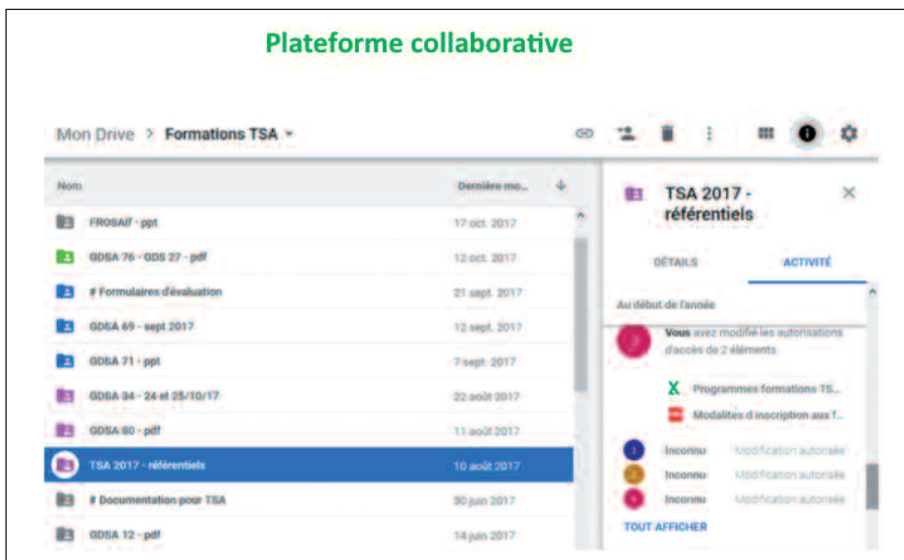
Plateforme collaborative

Mon Drive > Formations TSA ▾

Nom | Dernière mo... ↓

| Nom | Dernière mo... |
|---|---|
| FROSAIf - ppt | 17 oct. 2017 |
| GDSA 76 - GDS 27 - pdf | 12 oct. 2017 |
| # Formulaires d'évaluation | 21 sept. 2017 |
| GDSA 69 - sept 2017 | 12 sept. 2017 |
| GDSA 71 - ppt | 7 sept. 2017 |
| GDSA 34 - 24 et 25/10/17 | 22 août 2017 |
| GDSA 80 - pdf | 11 août 2017 |
| TSA 2017 - référentiels | 10 août 2017 |
| # Documentation pour TSA | 30 juin 2017 |
| GDSA 12 - pdf | 14 juin 2017 |

TSA 2017 - référentiels

DÉTAILS ACTIVITÉ

Au début de l'année

Vous avez modifié les autorisations d'accès de 2 éléments

Programmes formations TS...

Modalites d inscription aux f...

Inconnu Modification autorisée
Inconnu Modification autorisée
Inconnu Modification autorisée

TOUT AFFICHER